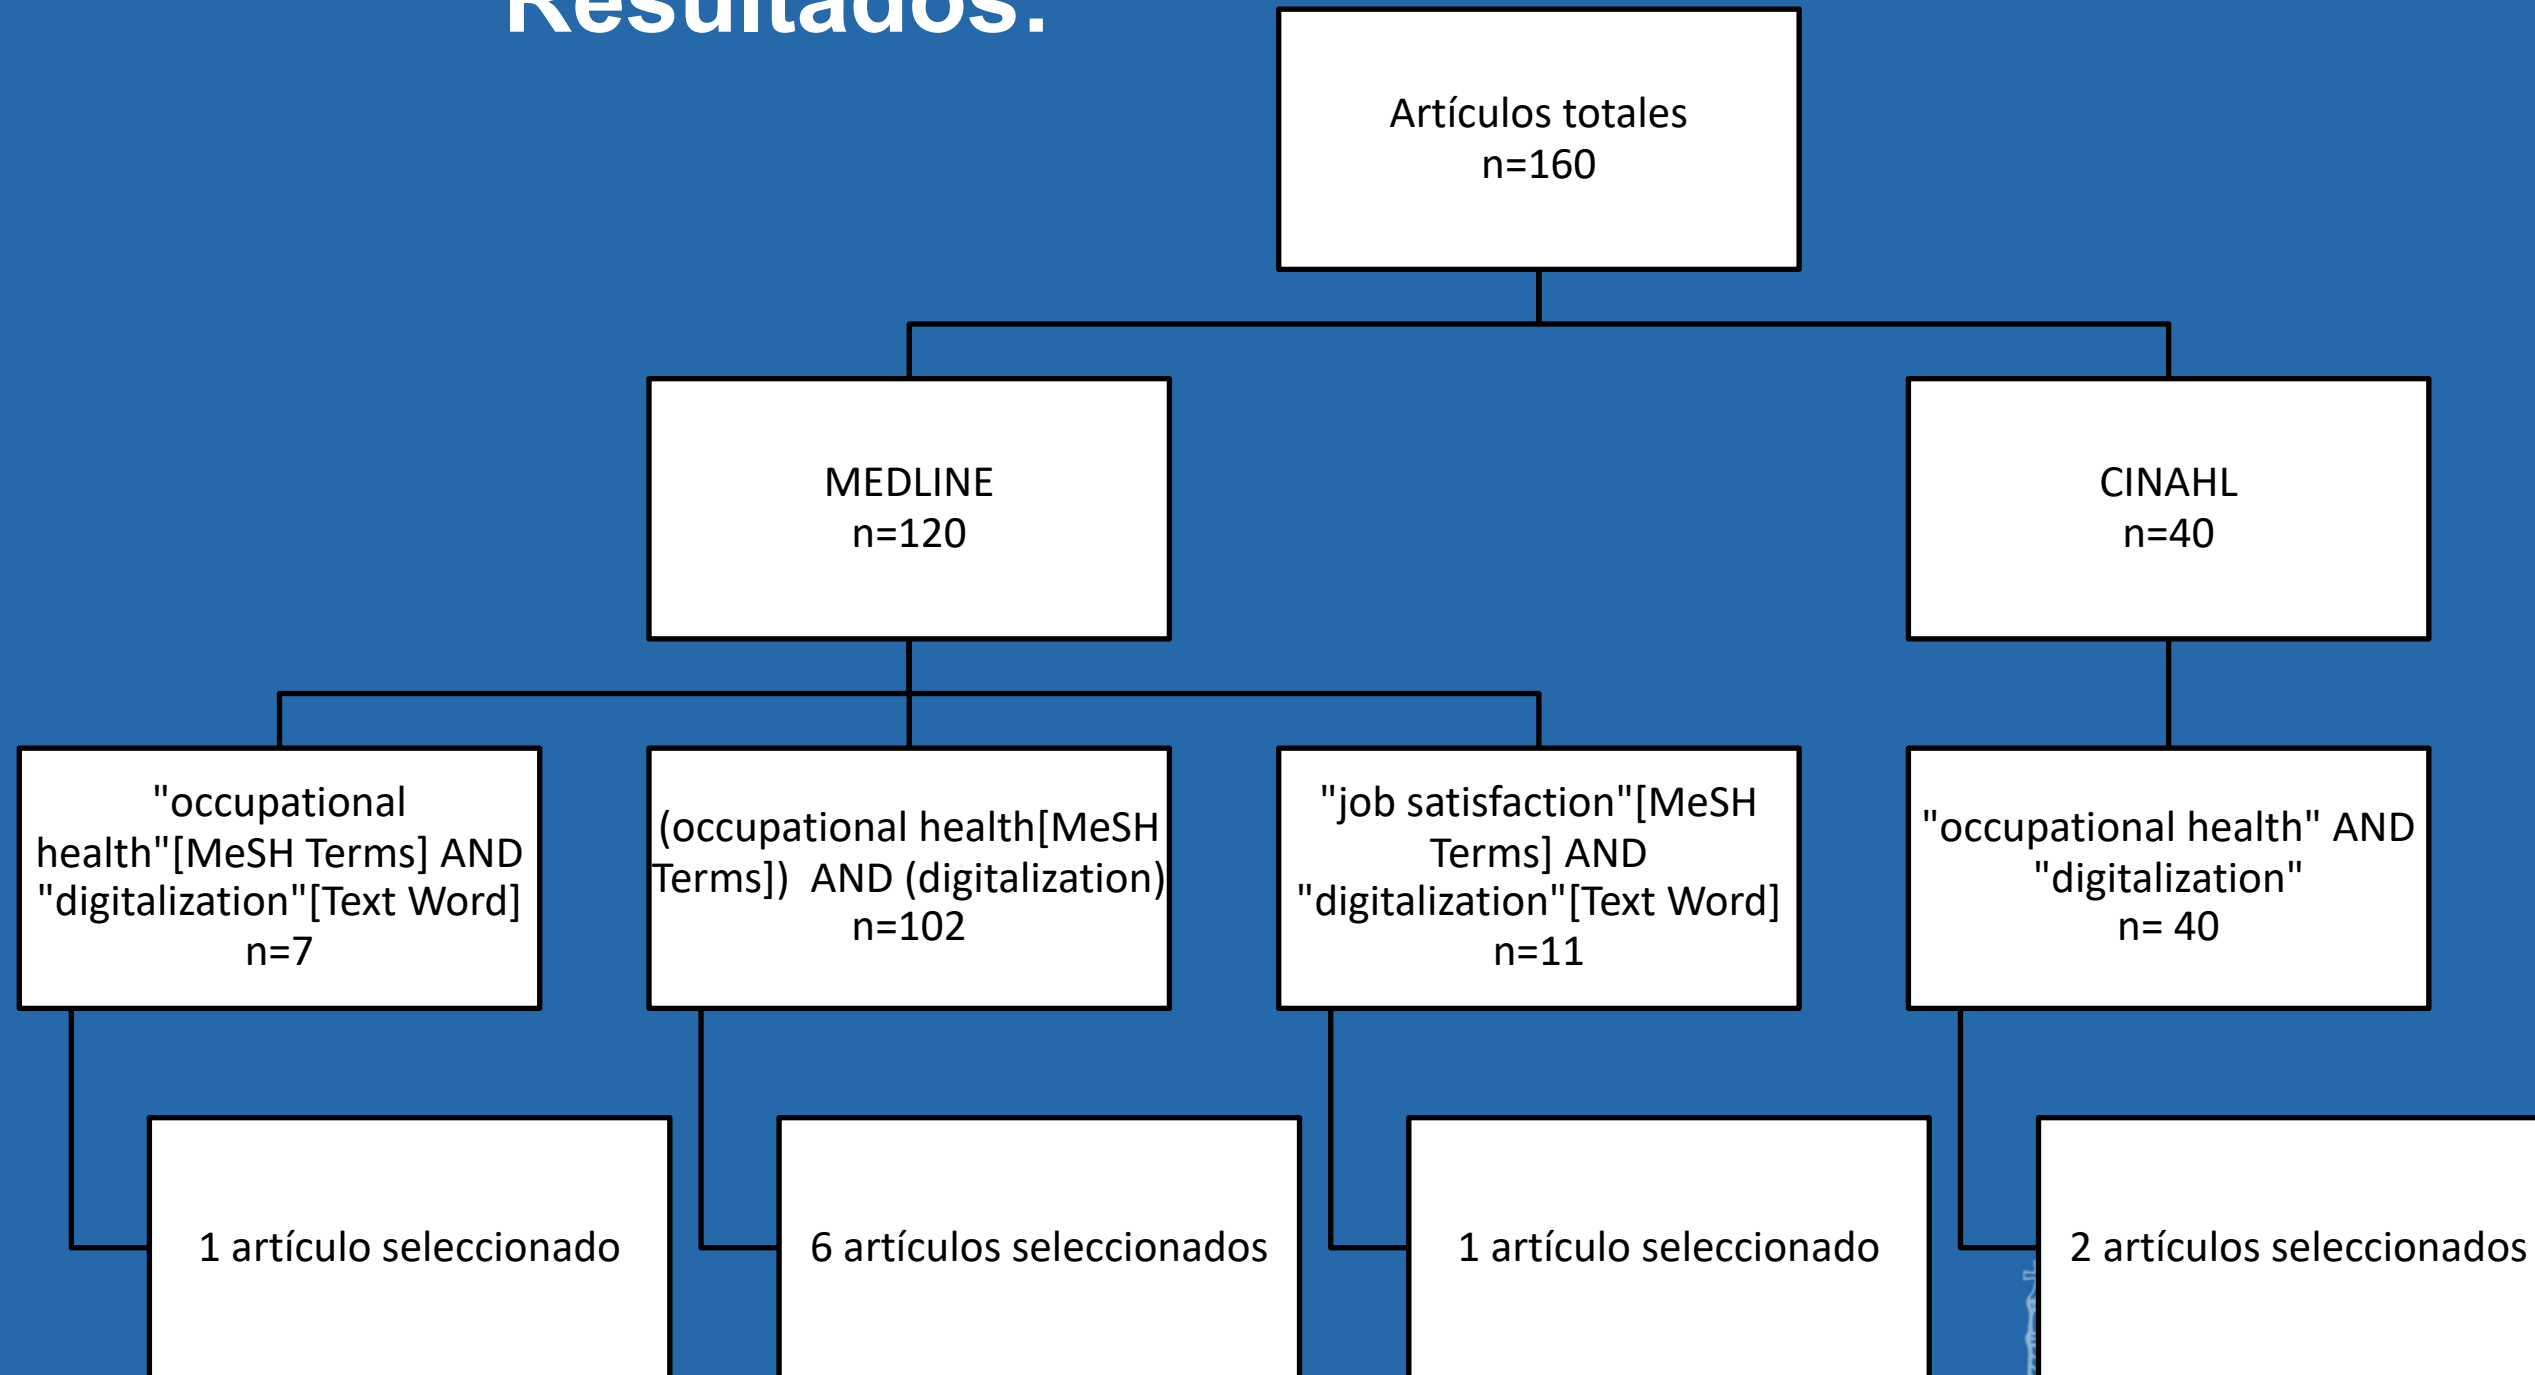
Resultados:

Artículos totales
n=160

MEDLINE
n=120

CINAHL
n=40

"occupational health"[MeSH Terms] AND "digitalization"[Text Word]
n=7

(occupational health[MeSH Terms]) AND (digitalization)
n=102

"job satisfaction"[MeSH Terms] AND "digitalization"[Text Word]
n=11

"occupational health" AND "digitalization"
n= 40

1 artículo seleccionado

6 artículos seleccionados

1 artículo seleccionado

2 artículos seleccionados